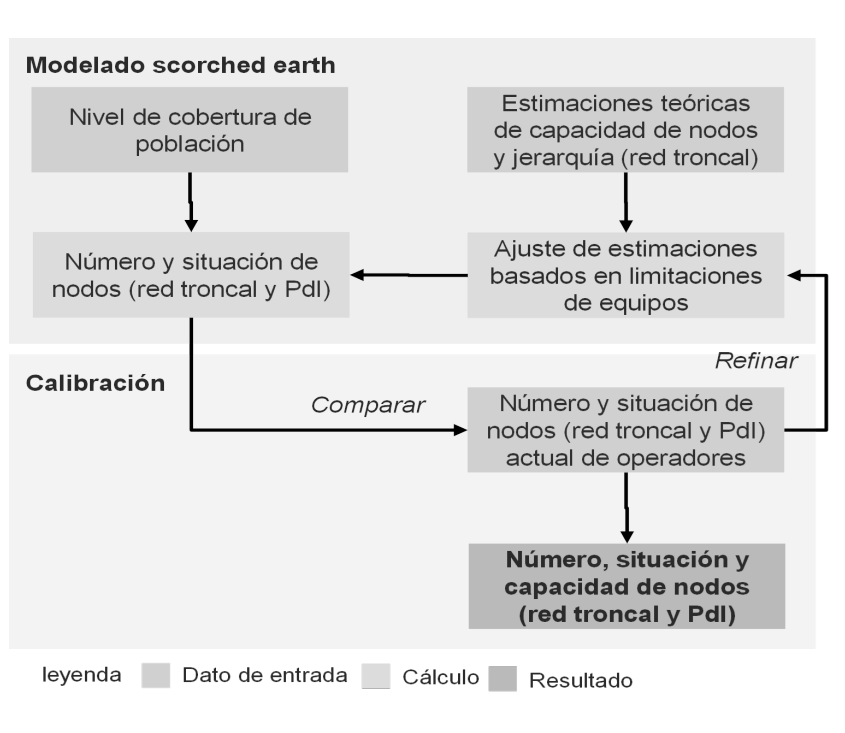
Modelado scorched earth

Nivel de cobertura de población

Estimaciones teóricas de capacidad de nodos y jerarquía (red troncal)

Número y situación de nodos (red troncal y PdI)

Ajuste de estimaciones basados en limitaciones de equipos

Refinar

Calibración

Comparar

Número y situación de nodos (red troncal y PdI) actual de operadores

Número, situación y capacidad de nodos (red troncal y PdI)

leyenda Dato de entrada Cálculo Resultado